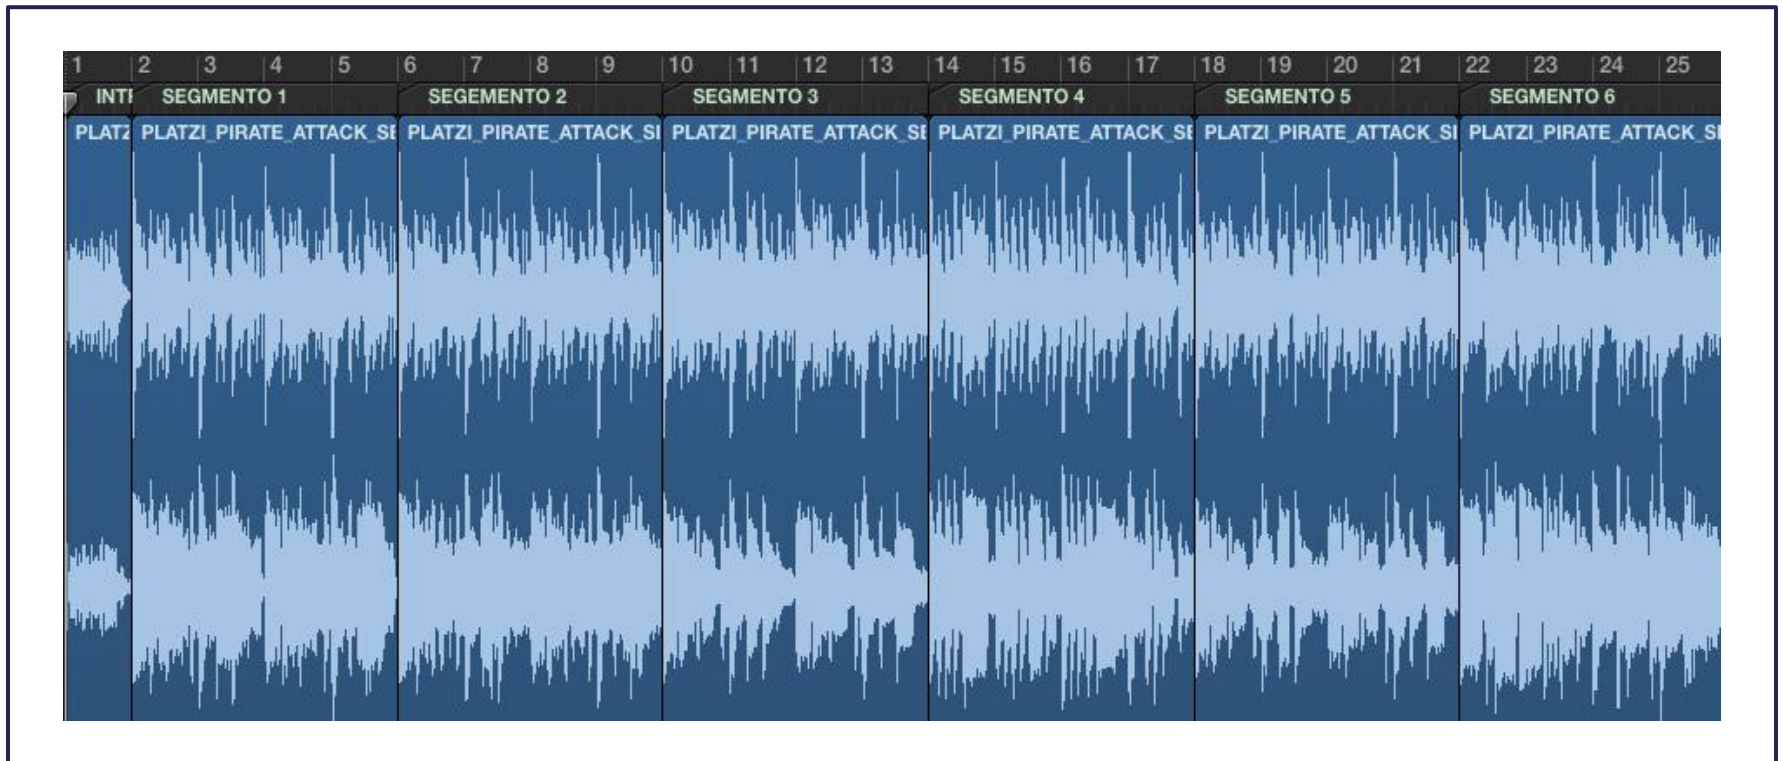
1 2 3 4 5 6 7 8 9 10 11 12 13 14 15 16 17 18 19 20 21 22 23 24 25

INTI SEGMENTO 1 SEGEMENTO 2 SEGMENTO 3 SEGMENTO 4 SEGMENTO 5 SEGMENTO 6

PLATZ PLATZI_PIRATE_ATTACK_SE PLATZI_PIRATE_ATTACK_SI PLATZI_PIRATE_ATTACK_SE PLATZI_PIRATE_ATTACK_SE PLATZI_PIRATE_ATTACK_SI PLATZI_PIRATE_ATTACK_SI